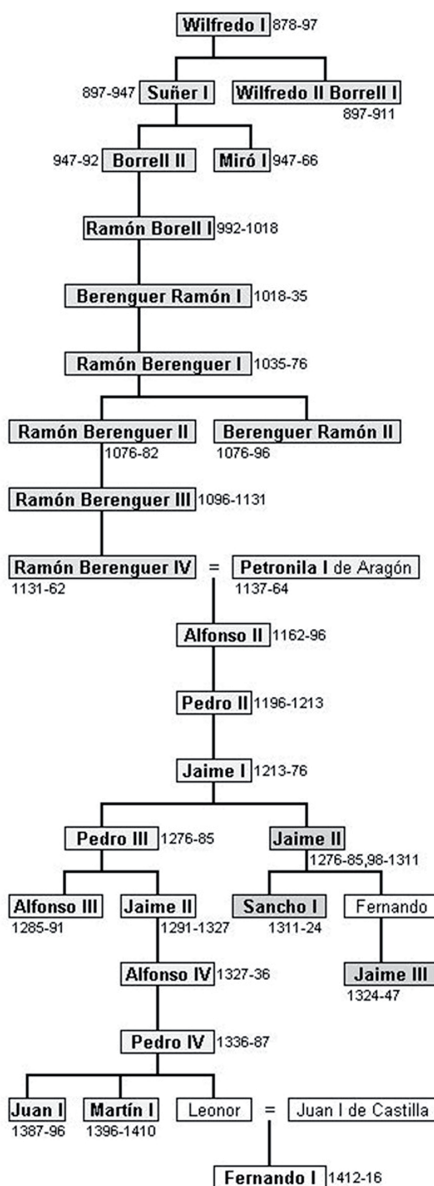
Wilfredo I 878-97

897-947 Suñer I

Wilfredo II Borrell I 897-911

947-92 Borrell II

Miró I 947-66

Ramón Borell I 992-1018

Berenguer Ramón I 1018-35

Ramón Berenguer I 1035-76

Ramón Berenguer II 1076-82

Berenguer Ramón II 1076-96

Ramón Berenguer III 1096-1131

Ramón Berenguer IV 1131-62 = Petronila I de Aragón 1137-64

Alfonso II 1162-96

Pedro II 1196-1213

Jaime I 1213-76

Pedro III 1276-85

Jaime II 1276-85,98-1311

Alfonso III 1285-91

Jaime II 1291-1327

Sancho I 1311-24

Fernando

Alfonso IV 1327-36

Jaime III 1324-47

Pedro IV 1336-87

Juan I 1387-96

Martín I 1396-1410

Leonor = Juan I de Castilla

Fernando I 1412-16